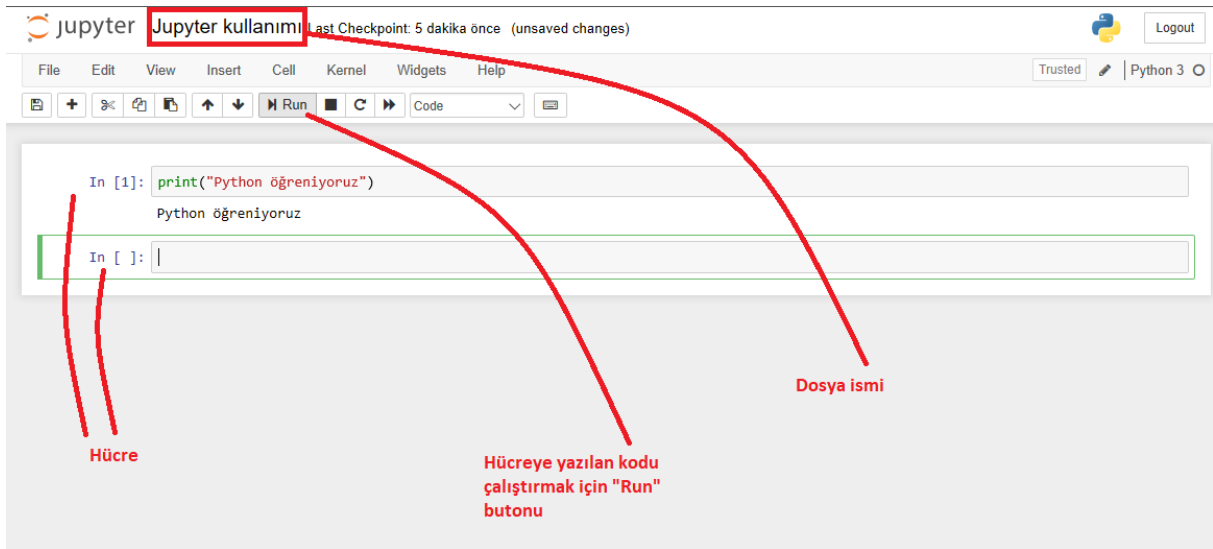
jupyter Jupyter kullanımı Last Checkpoint: 5 dakika önce (unsaved changes)

Logout

File Edit View Insert Cell Kernel Widgets Help

Trusted Python 3

Run Code

In [1]: print("Python öğreniyoruz")

Python öğreniyoruz

In [ ]:

Dosya ismi

Hücre

Hücreye yazılan kodu çalıştırmak için "Run" butonu